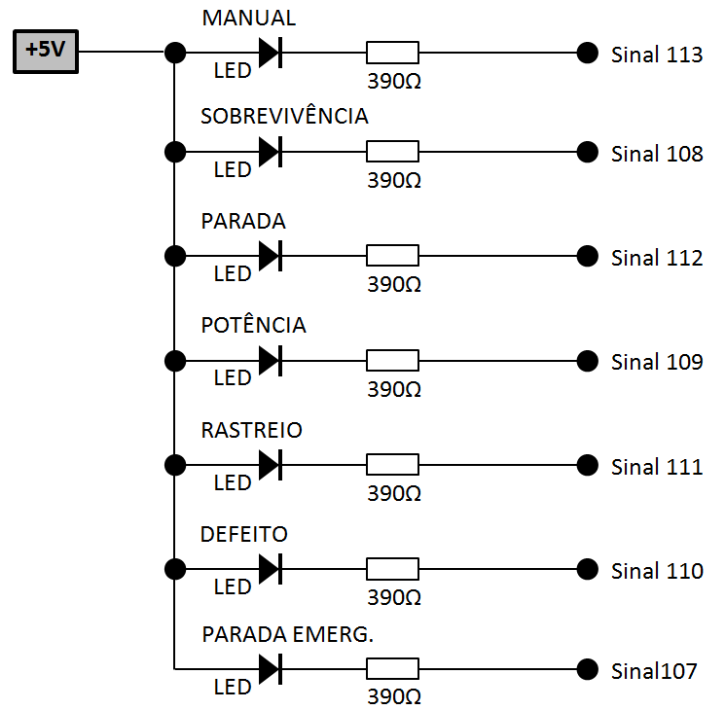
+5V

MANUAL
LED
390Ω
Sinal 113

SOBREVIVÊNCIA
LED
390Ω
Sinal 108

PARADA
LED
390Ω
Sinal 112

POTÊNCIA
LED
390Ω
Sinal 109

RASTREIO
LED
390Ω
Sinal 111

DEFEITO
LED
390Ω
Sinal 110

PARADA EMERG.
LED
390Ω
Sinal107